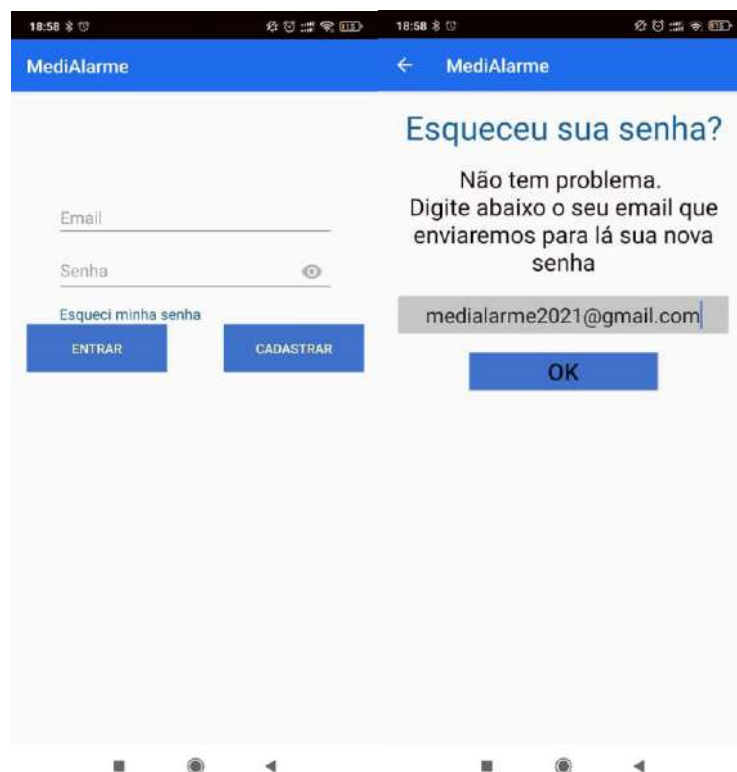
18:58

MediAlarme

Email

Senha

Esqueci minha senha

ENTRAR

CADASTRAR

18:58

MediAlarme

Esqueceu sua senha?

Não tem problema.
Digite abaixo o seu email que enviaremos para lá sua nova senha

medialarme2021@gmail.com

OK